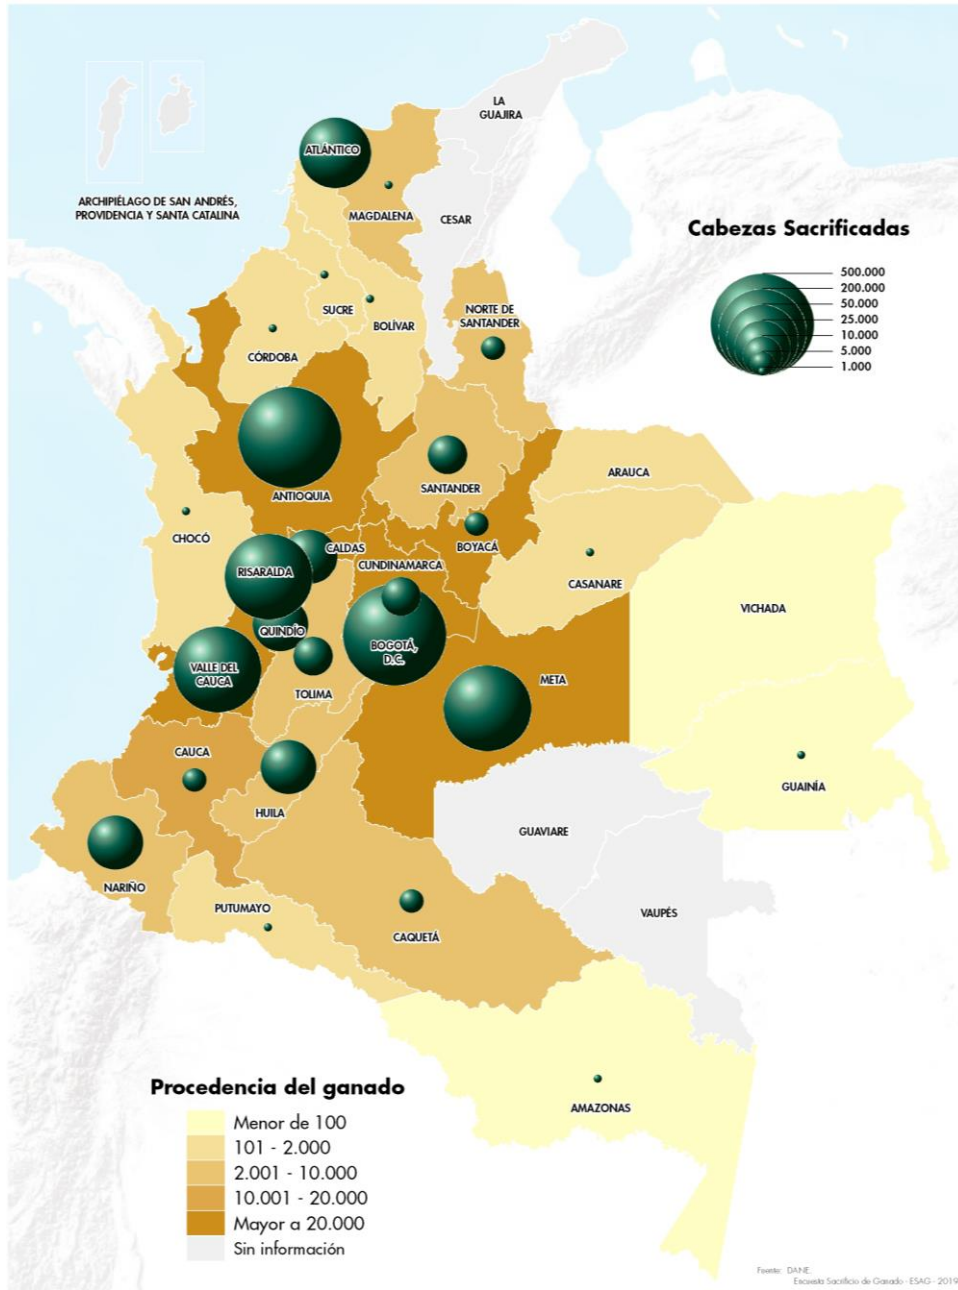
LA GUAJIRA

ATLÁNTICO

ARCHIPIÉLAGO DE SAN ANDRÉS, PROVIDENCIA Y SANTA CATALINA

MAGDALENA

CESAR

Cabezas Sacrificadas

500.000
200.000
50.000
25.000
10.000
5.000
1.000

SUCRE

BOLÍVAR

NORTE DE SANTANDER

CÓRDOBA

ANTIOQUIA

SANTANDER

ARAUCA

CHOCÓ

CALDAS

BOYACÁ

CUNDINAMARCA

RISARALDA

CASANARE

VICHADA

QUINDÍO

BOGOTÁ, D.C.

VALLE DEL CAUCA

META

TOLIMA

CAUCA

GUAINÍA

HUILA

GUAVIARE

NARIÑO

PUTUMAYO

VAUPÉS

CAQUETÁ

Procedencia del ganado

Menor de 100
101 - 2.000
2.001 - 10.000
10.001 - 20.000
Mayor a 20.000
Sin información

AMAZONAS

Fuente: DANE
Encuesta Sacrificio de Ganado - ESAG - 2019